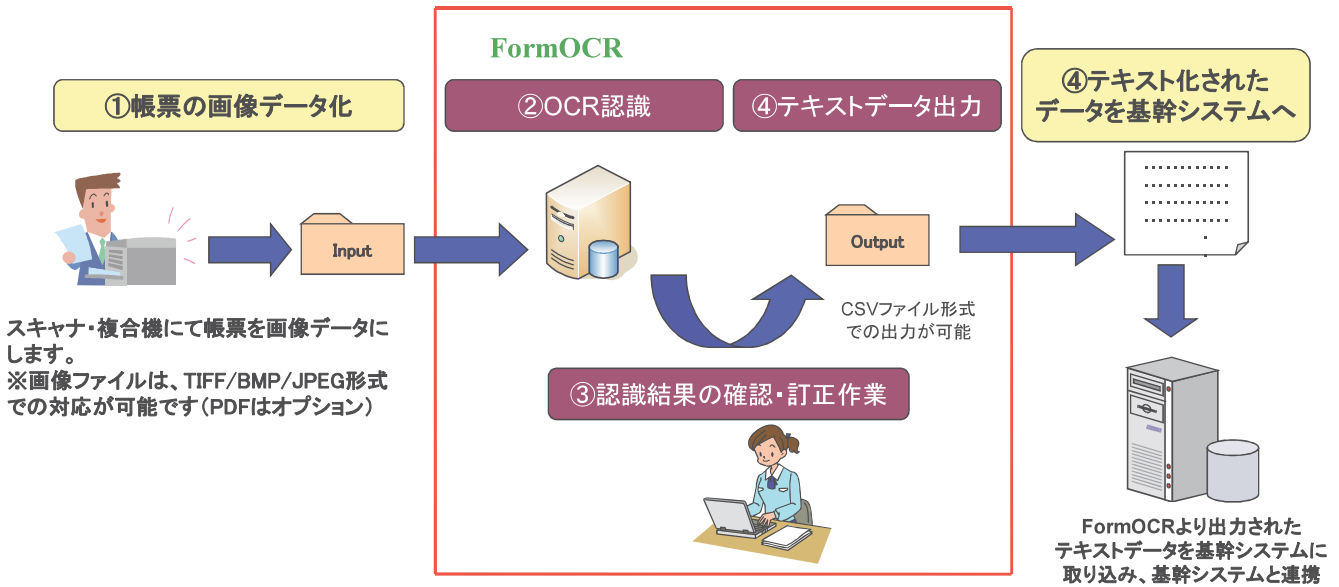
FormOCR

①帳票の画像データ化

②OCR認識

④テキストデータ出力

④テキスト化されたデータを基幹システムへ

Input

Output

CSVファイル形式での出力が可能

スキャナ・複合機にて帳票を画像データにします。
※画像ファイルは、TIFF/BMP/JPEG形式での対応が可能です（PDFはオプション）

③認識結果の確認・訂正作業

FormOCRより出力されたテキストデータを基幹システムに取り込み、基幹システムと連携